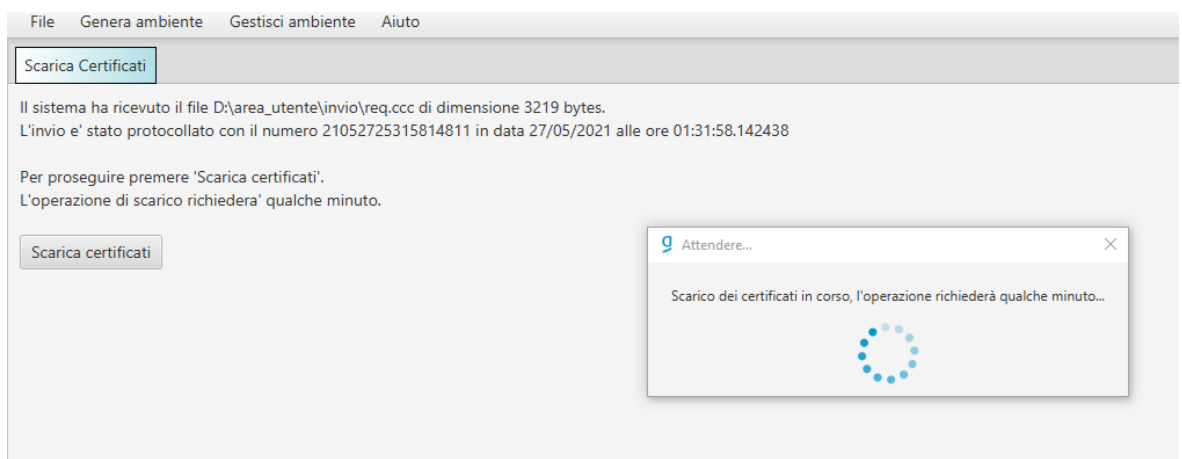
File Genera ambiente Gestisci ambiente Aiuto

Scarica Certificati

Il sistema ha ricevuto il file D:\area_utente\invio\req.ccc di dimensione 3219 bytes.
L'invio e' stato protocollato con il numero 21052725315814811 in data 27/05/2021 alle ore 01:31:58.142438

Per proseguire premere 'Scarica certificati'.
L'operazione di scarico richiedera' qualche minuto.

Scarica certificati

Attendere...

Scarico dei certificati in corso, l'operazione richiederà qualche minuto...